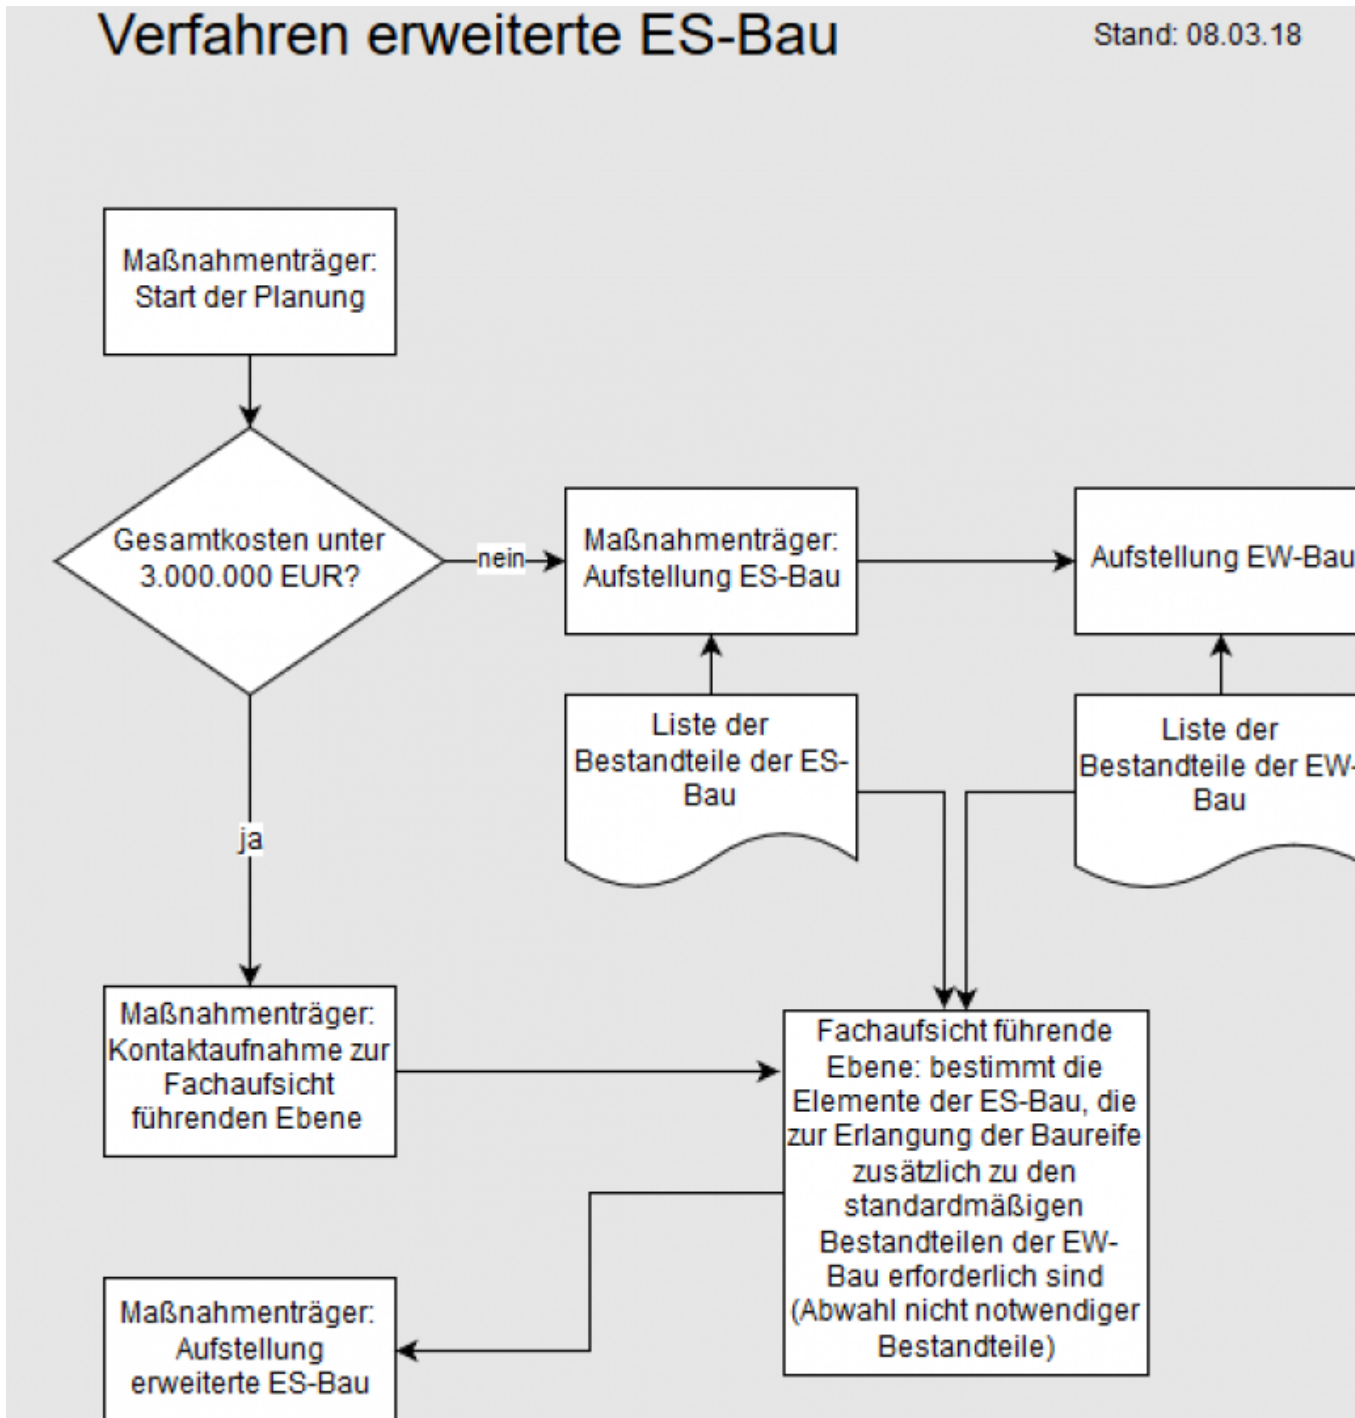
Verfahren erweiterte ES-Bau

Stand: 08.03.18

Maßnahmenträger: Start der Planung

Gesamtkosten unter 3.000.000 EUR?

nein

Maßnahmenträger: Aufstellung ES-Bau

Aufstellung EW-Bau

Liste der Bestandteile der ES-Bau

Liste der Bestandteile der EW-Bau

ja

Maßnahmenträger: Kontaktaufnahme zur Fachaufsicht führenden Ebene

Fachaufsicht führende Ebene: bestimmt die Elemente der ES-Bau, die zur Erlangung der Baureife zusätzlich zu den standardmäßigen Bestandteilen der EW-Bau erforderlich sind (Abwahl nicht notwendiger Bestandteile)

Maßnahmenträger: Aufstellung erweiterte ES-Bau